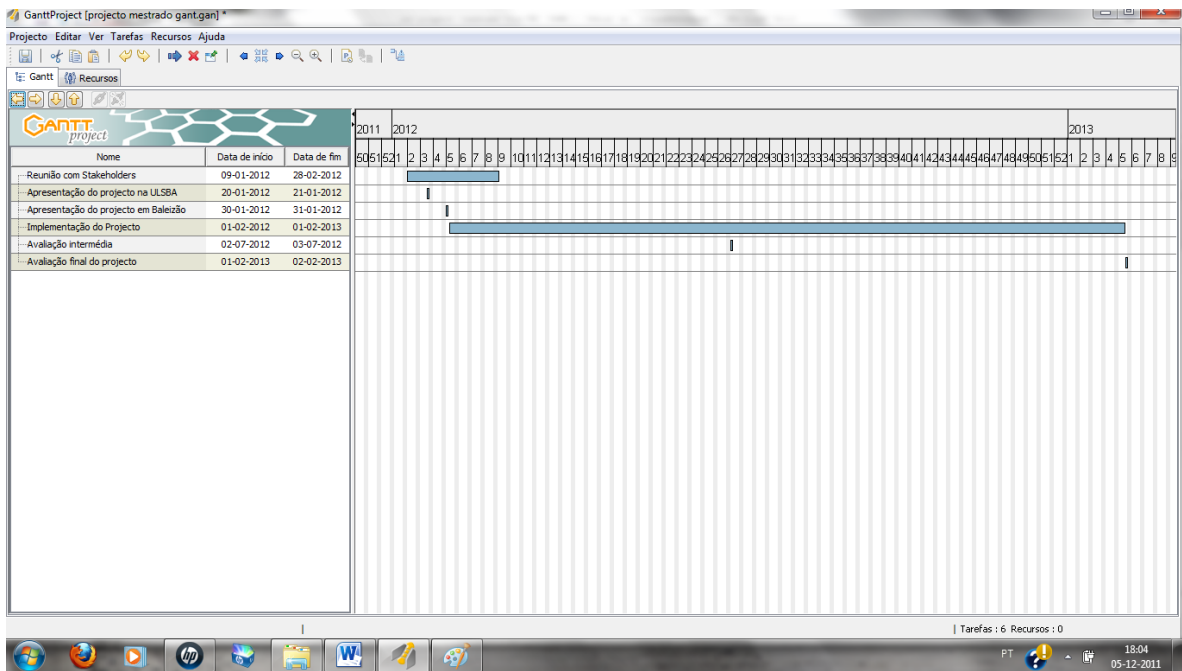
GanttProject [projecto mestrado gant.gan] *

Projecto Editar Ver Tarefas Recursos Ajuda

Gantt Recursos

GANTT project

| Nome | Data de início | Data de fim |
|---|---|---|
| Reunião com Stakeholders | 09-01-2012 | 28-02-2012 |
| Apresentação do projecto na ULSBA | 20-01-2012 | 21-01-2012 |
| Apresentação do projecto em Baleizão | 30-01-2012 | 31-01-2012 |
| Implementação do Projecto | 01-02-2012 | 01-02-2013 |
| Avaliação intermédia | 02-07-2012 | 03-07-2012 |
| Avaliação final do projecto | 01-02-2013 | 02-02-2013 |

2011 2012 2013

50 51 52 1 2 3 4 5 6 7 8 9 10 11 12 13 14 15 16 17 18 19 20 21 22 23 24 25 26 27 28 29 30 31 32 33 34 35 36 37 38 39 40 41 42 43 44 45 46 47 48 49 50 51 52 1 2 3 4 5 6 7 8 9

| Tarefas : 6 Recursos : 0

PT 18:04 05-12-2011